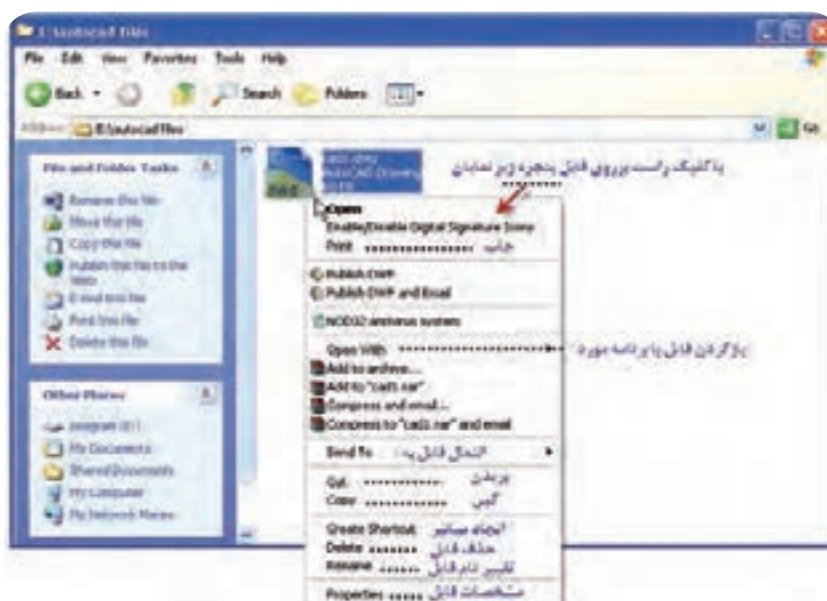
E:\autocad files

File Edit View Favorites Tools Help

Back Search Folders

Address E:\autocad files

File and Folder Tasks
Rename this file
Move this file
Copy this file
Publish this file to the Web
E-mail this file
Print this file
Delete this file

Other Places
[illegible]
My Documents
Shared Documents
My Computer
My Network Places

cad1.dwg
AutoCAD Drawing
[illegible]

با کلیک راست بر روی فایل پنجره زیر نمایان .........

Open
Enable/Disable Digital Signature Icons
Print .................... چاپ

Publish DWF
Publish DWF and Email

NOD32 antivirus system

Open With ........................................ باز کردن فایل با برنامه مورد

Add to archive...
Add to "cad1.rar"
Compress and email...
Compress to "cad1.rar" and email

Send To انتقال فایل به

Cut ................ بریدن
Copy ................ کپی

Create Shortcut ایجاد میانبر
Delete ........ حذف فایل
Rename ....... تغییر نام فایل

Properties ...... مشخصات فایل